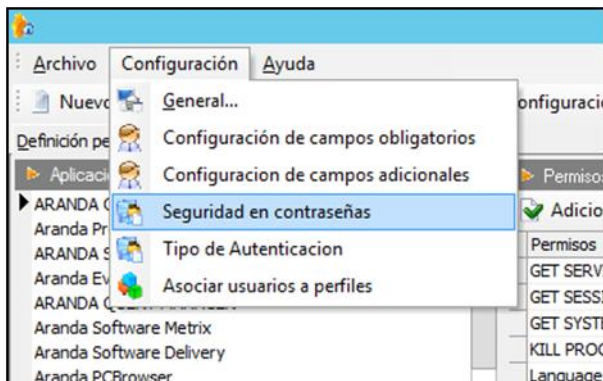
Archivo Configuración Ayuda

Nuevo

General...

Configuración de campos obligatorios

Configuracion de campos adicionales

Seguridad en contraseñas

Tipo de Autenticacion

Asociar usuarios a perfiles

onfiguraci

Definición pe

Aplicaci

ARANDA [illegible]

Aranda Pr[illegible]

ARANDA S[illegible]

Aranda Ev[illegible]

ARANDA Q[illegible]

Aranda Software Metrix

Aranda Software Delivery

Aranda PCBrowser

Permisos

Adicio

Permisos

GET SERV

GET SESSI

GET SYST

KILL PROC

Language